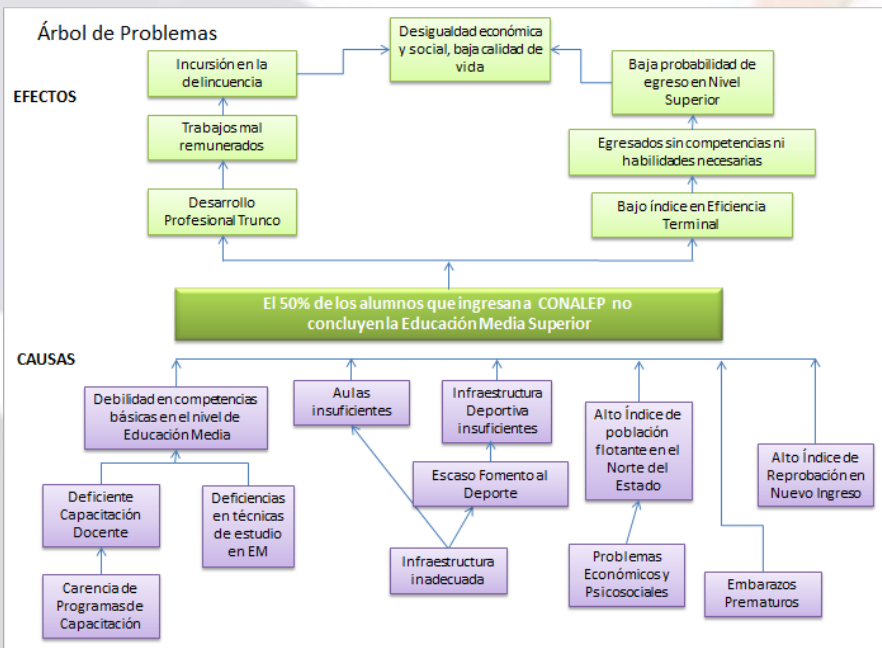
Árbol de Problemas

EFECTOS

Desigualdad económica y social, baja calidad de vida

Incursión en la delincuencia

Baja probabilidad de egreso en Nivel Superior

Trabajos mal remunerados

Egresados sin competencias ni habilidades necesarias

Desarrollo Profesional Trunco

Bajo índice en Eficiencia Terminal

El 50% de los alumnos que ingresan a CONALEP no concluyen la Educación Media Superior

CAUSAS

Debilidad en competencias básicas en el nivel de Educación Media

Aulas insuficientes

Infraestructura Deportiva insuficientes

Alto Índice de población flotante en el Norte del Estado

Alto Índice de Reprobación en Nuevo Ingreso

Escaso Fomento al Deporte

Deficiente Capacitación Docente

Deficiencias en técnicas de estudio en EM

Infraestructura inadecuada

Problemas Económicos y Psicosociales

Embarazos Prematuros

Carencia de Programas de Capacitación